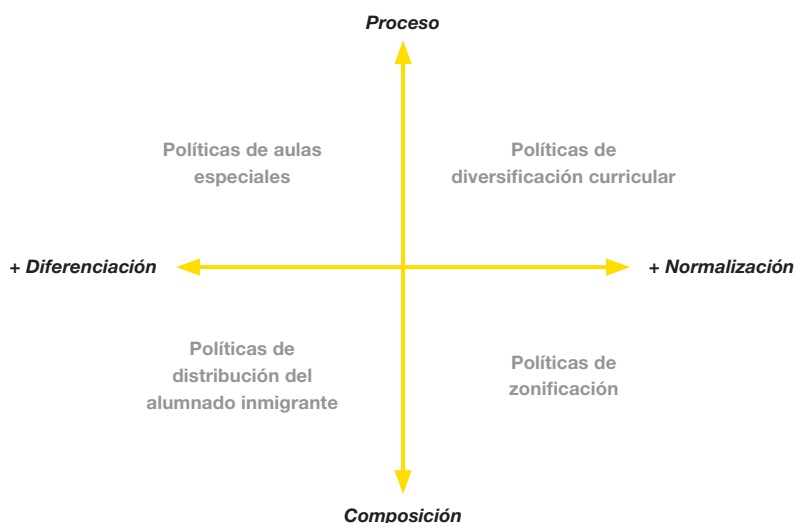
Proceso

Políticas de aulas especiales

Políticas de diversificación curricular

+ Diferenciación

+ Normalización

Políticas de distribución del alumnado inmigrante

Políticas de zonificación

Composición